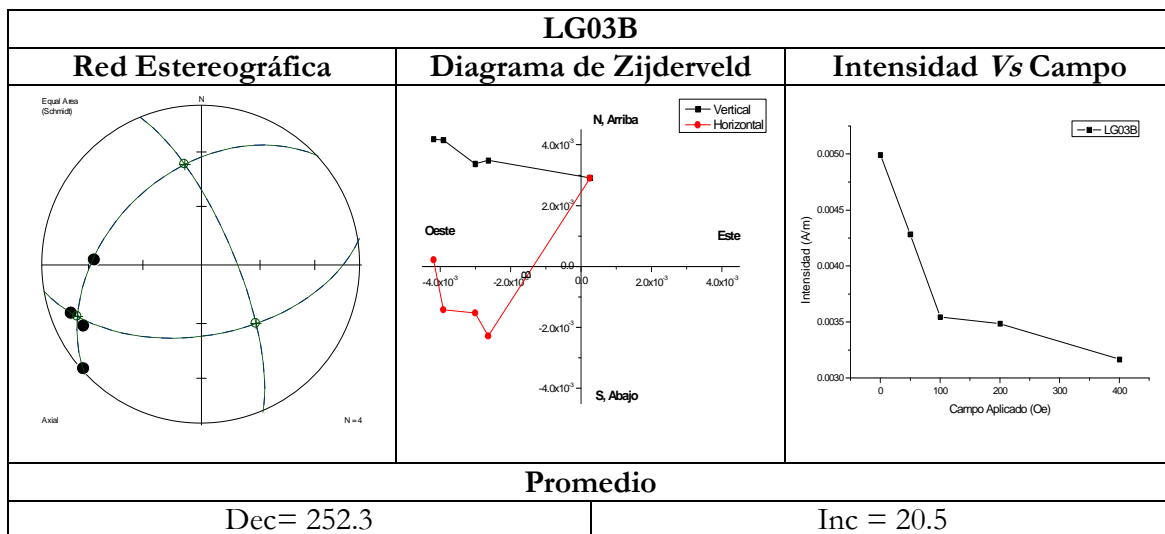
| LG03B | | |
|---|---|---|
| Red Estereográfica | Diagrama de Zijderveld | Intensidad *Vs* Campo |
| Equal Area (Schmidt) N Axial N = 4 | N, Arriba Vertical Horizontal $4.0x10^{-3}$ $2.0x10^{-3}$ Oeste Este 0.0 $-4.0x10^{-3}$ $-2.0x10^{-3}$ 0.0 $2.0x10^{-3}$ $4.0x10^{-3}$ $-2.0x10^{-3}$ $-4.0x10^{-3}$ S, Abajo | LG03B 0.0050 0.0045 0.0040 0.0035 0.0030 Intensidad (A/m) 0 100 200 300 400 Campo Aplicado (Oe) |
| Promedio | | |
| Dec= 252.3 | Inc = 20.5 | |